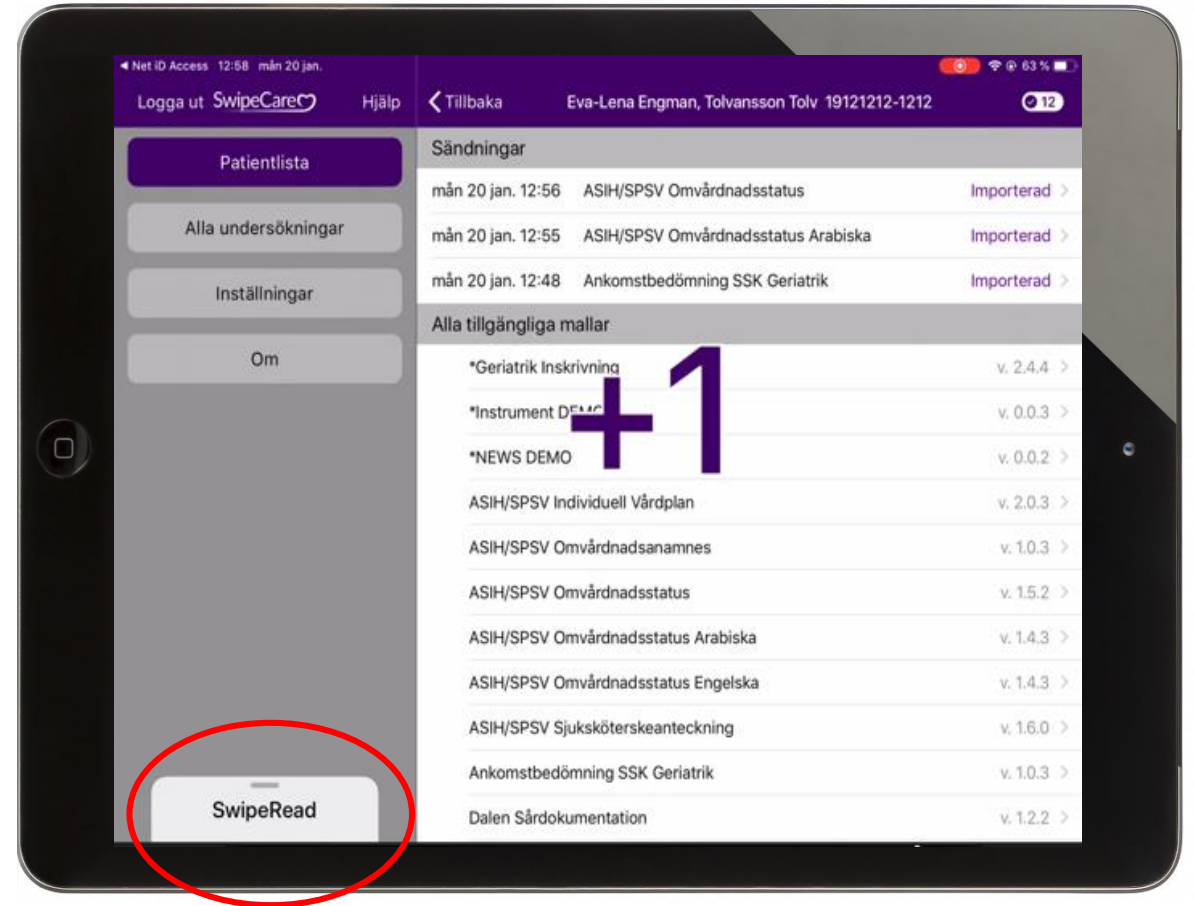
◂ Net iD Access 12:58 mån 20 jan.

63 %

Logga ut SwipeCare Hjälp

‹ Tillbaka Eva-Lena Engman, Tolvansson Tolv 19121212-1212 12

Patientlista

Alla undersökningar

Inställningar

Om

SwipeRead

Sändningar

| | | |
|---|---|---|
| mån 20 jan. 12:56 | ASIH/SPSV Omvårdnadsstatus | Importerad › |
| mån 20 jan. 12:55 | ASIH/SPSV Omvårdnadsstatus Arabiska | Importerad › |
| mån 20 jan. 12:48 | Ankomstbedömning SSK Geriatrik | Importerad › |

Alla tillgängliga mallar

| | |
|---|---|
| *Geriatrik Inskrivning | v. 2.4.4 › |
| *Instrument DEMO | v. 0.0.3 › |
| *NEWS DEMO | v. 0.0.2 › |
| ASIH/SPSV Individuell Vårdplan | v. 2.0.3 › |
| ASIH/SPSV Omvårdnadsanamnes | v. 1.0.3 › |
| ASIH/SPSV Omvårdnadsstatus | v. 1.5.2 › |
| ASIH/SPSV Omvårdnadsstatus Arabiska | v. 1.4.3 › |
| ASIH/SPSV Omvårdnadsstatus Engelska | v. 1.4.3 › |
| ASIH/SPSV Sjuksköterskeanteckning | v. 1.6.0 › |
| Ankomstbedömning SSK Geriatrik | v. 1.0.3 › |
| Dalen Sårdokumentation | v. 1.2.2 › |

+1